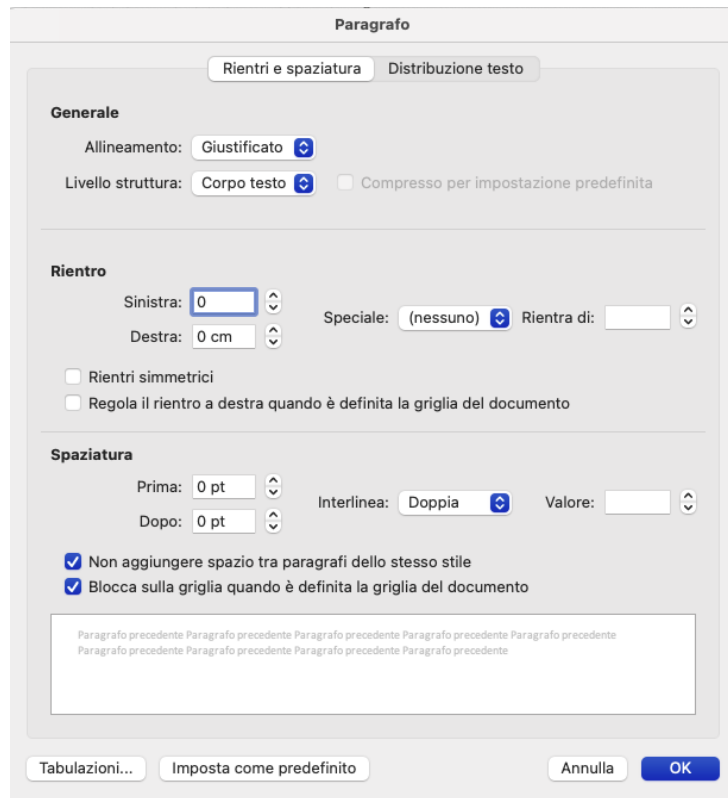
Paragrafo

Rientri e spaziatura | Distribuzione testo

Generale

Allineamento: Giustificato

Livello struttura: Corpo testo

Compresso per impostazione predefinita

Rientro

Sinistra: 0

Destra: 0 cm

Speciale: (nessuno)

Rientra di:

Rientri simmetrici

Regola il rientro a destra quando è definita la griglia del documento

Spaziatura

Prima: 0 pt

Dopo: 0 pt

Interlinea: Doppia

Valore:

Non aggiungere spazio tra paragrafi dello stesso stile

Blocca sulla griglia quando è definita la griglia del documento

Paragrafo precedente Paragrafo precedente Paragrafo precedente Paragrafo precedente Paragrafo precedente Paragrafo precedente Paragrafo precedente Paragrafo precedente Paragrafo precedente Paragrafo precedente

Tabulazioni...

Imposta come predefinito

Annulla

OK